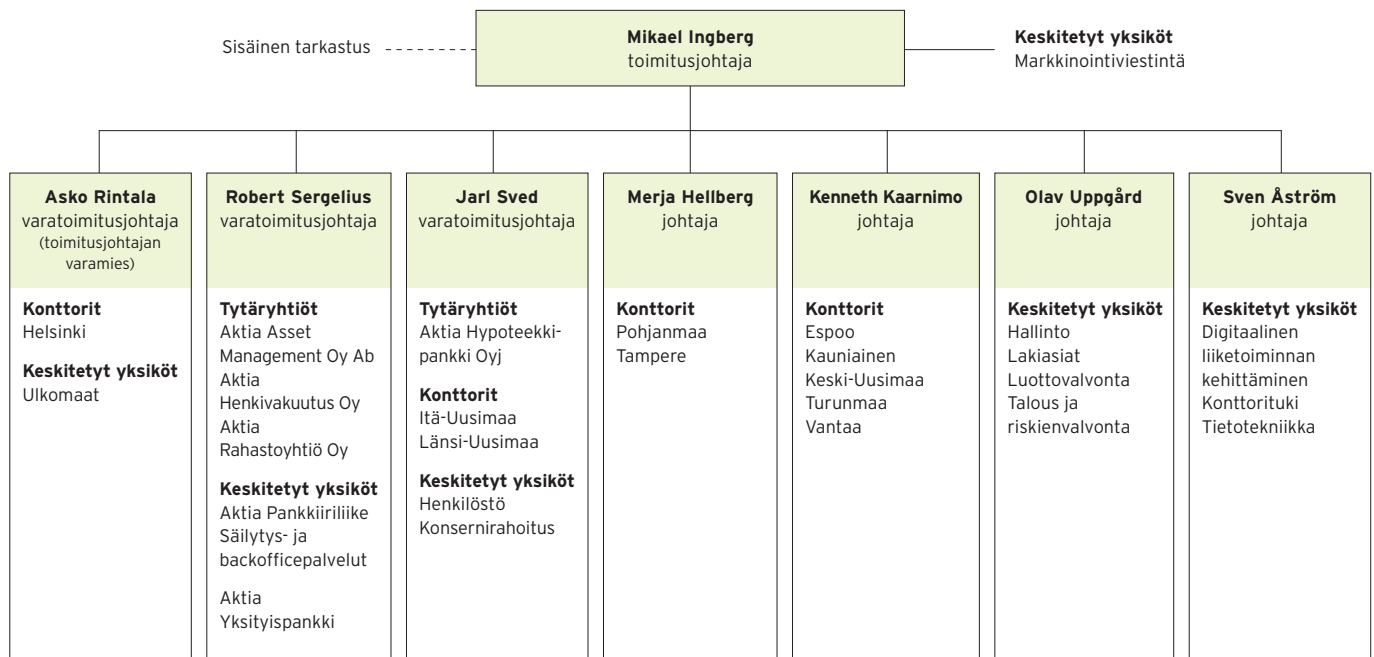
Sisäinen tarkastus

**Mikael Ingberg**
toimitusjohtaja

**Keskitetyt yksiköt**
Markkinointiviestintä

**Asko Rintala**
varatoimitusjohtaja
(toimitusjohtajan varamies)

**Konttorit**
Helsinki

**Keskitetyt yksiköt**
Ulkomaat

**Robert Sergelius**
varatoimitusjohtaja

**Tytäryhtiöt**
Aktia Asset Management Oy Ab
Aktia Henkivakuutus Oy
Aktia Rahastoyhtiö Oy

**Keskitetyt yksiköt**
Aktia Pankkiiriliike
Säilytys- ja backofficepalvelut

Aktia Yksityispankki

**Jarl Sved**
varatoimitusjohtaja

**Tytäryhtiöt**
Aktia Hypoteekkipankki Oyj

**Konttorit**
Itä-Uusimaa
Länsi-Uusimaa

**Keskitetyt yksiköt**
Henkilöstö
Konsernirahoitus

**Merja Hellberg**
johtaja

**Konttorit**
Pohjanmaa
Tampere

**Kenneth Kaarnimo**
johtaja

**Konttorit**
Espoo
Kauniainen
Keski-Uusimaa
Turunmaa
Vantaa

**Olav Uppgård**
johtaja

**Keskitetyt yksiköt**
Hallinto
Lakiasiat
Luottovalvonta
Talous ja riskienvalvonta

**Sven Åström**
johtaja

**Keskitetyt yksiköt**
Digitaalinen liiketoiminnan kehittäminen
Konttorituki
Tietotekniikka